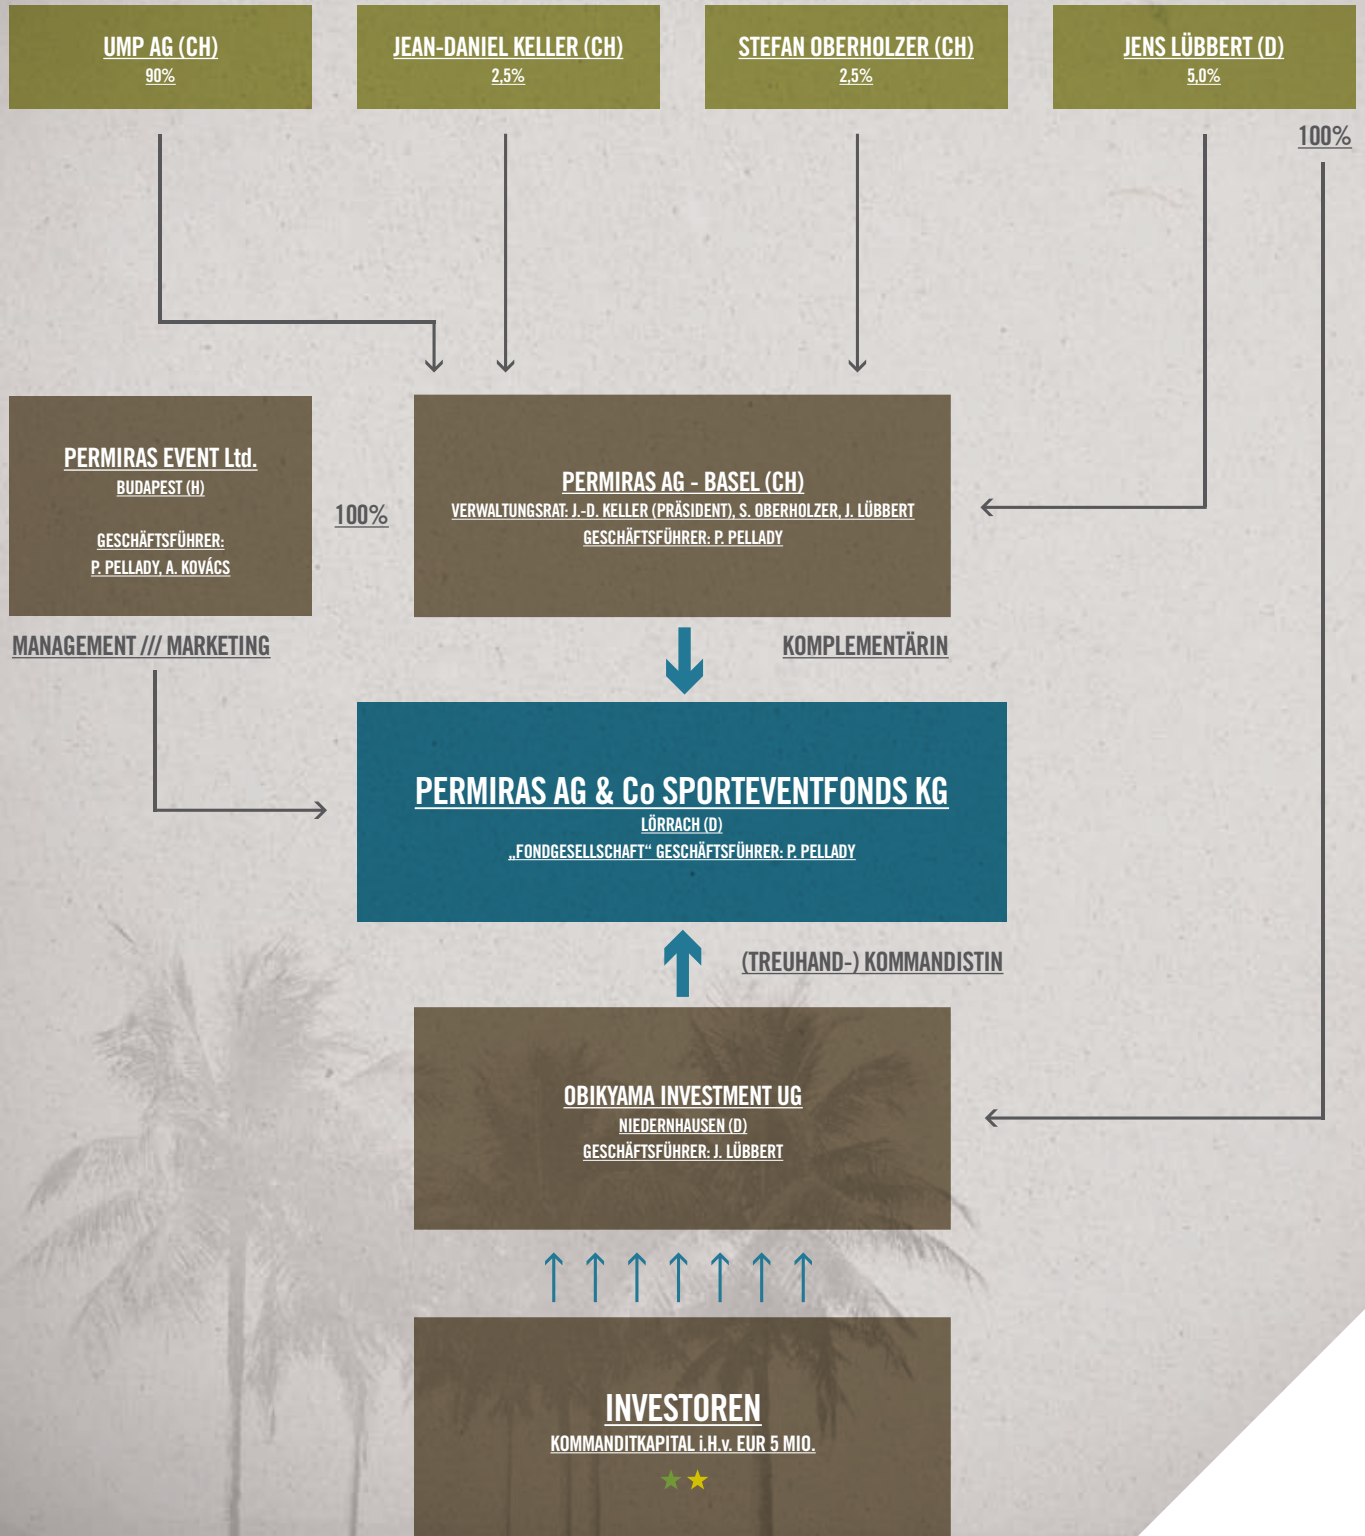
UMP AG (CH)
90%

JEAN-DANIEL KELLER (CH)
2,5%

STEFAN OBERHOLZER (CH)
2,5%

JENS LÜBBERT (D)
5,0%

100%

PERMIRAS EVENT Ltd.
BUDAPEST (H)

GESCHÄFTSFÜHRER:
P. PELLADY, A. KOVÁCS

100%

PERMIRAS AG - BASEL (CH)
VERWALTUNGSRAT: J.-D. KELLER (PRÄSIDENT), S. OBERHOLZER, J. LÜBBERT
GESCHÄFTSFÜHRER: P. PELLADY

MANAGEMENT /// MARKETING

KOMPLEMENTÄRIN

PERMIRAS AG & Co SPORTEVENTFONDS KG
LÖRRACH (D)
„FONDGESELLSCHAFT“ GESCHÄFTSFÜHRER: P. PELLADY

(TREUHAND-) KOMMANDISTIN

OBIKYAMA INVESTMENT UG
NIEDERNHAUSEN (D)
GESCHÄFTSFÜHRER: J. LÜBBERT

INVESTOREN
KOMMANDITKAPITAL i.H.v. EUR 5 MIO.